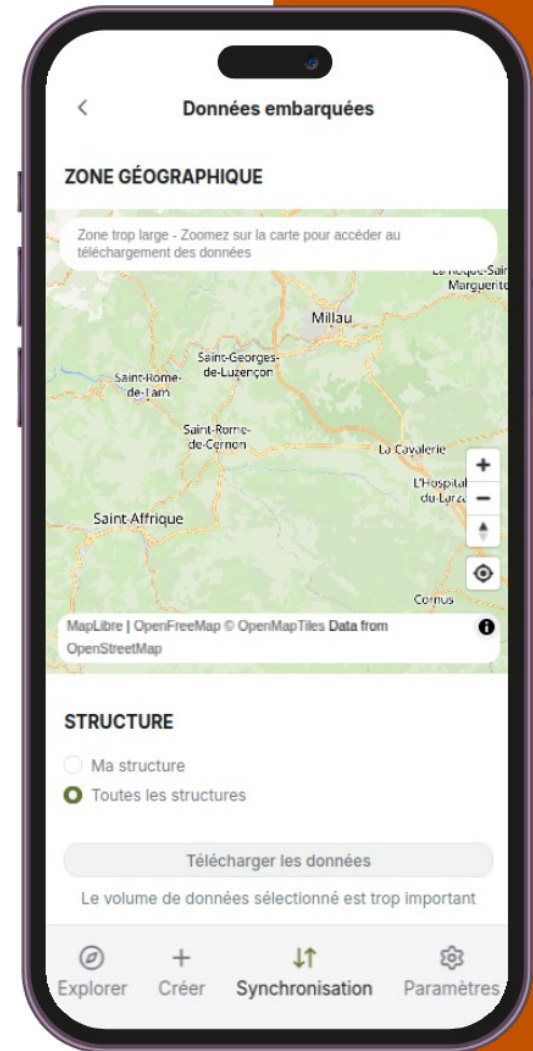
Données embarquées

ZONE GÉOGRAPHIQUE

Zone trop large - Zoomez sur la carte pour accéder au téléchargement des données

La Roque-Sainte-Marguerite
Millau
Saint-Georges-de-Luzençon
Saint-Rome-de-Tarn
Saint-Rome-de-Cernon
La Cavalerie
L'Hospitalet-du-Larzac
Saint-Affrique
Cornus

+
−

MapLibre | OpenFreeMap © OpenMapTiles Data from OpenStreetMap

STRUCTURE

Ma structure
Toutes les structures

Télécharger les données

Le volume de données sélectionné est trop important

Explorer
Créer
Synchronisation
Paramètres